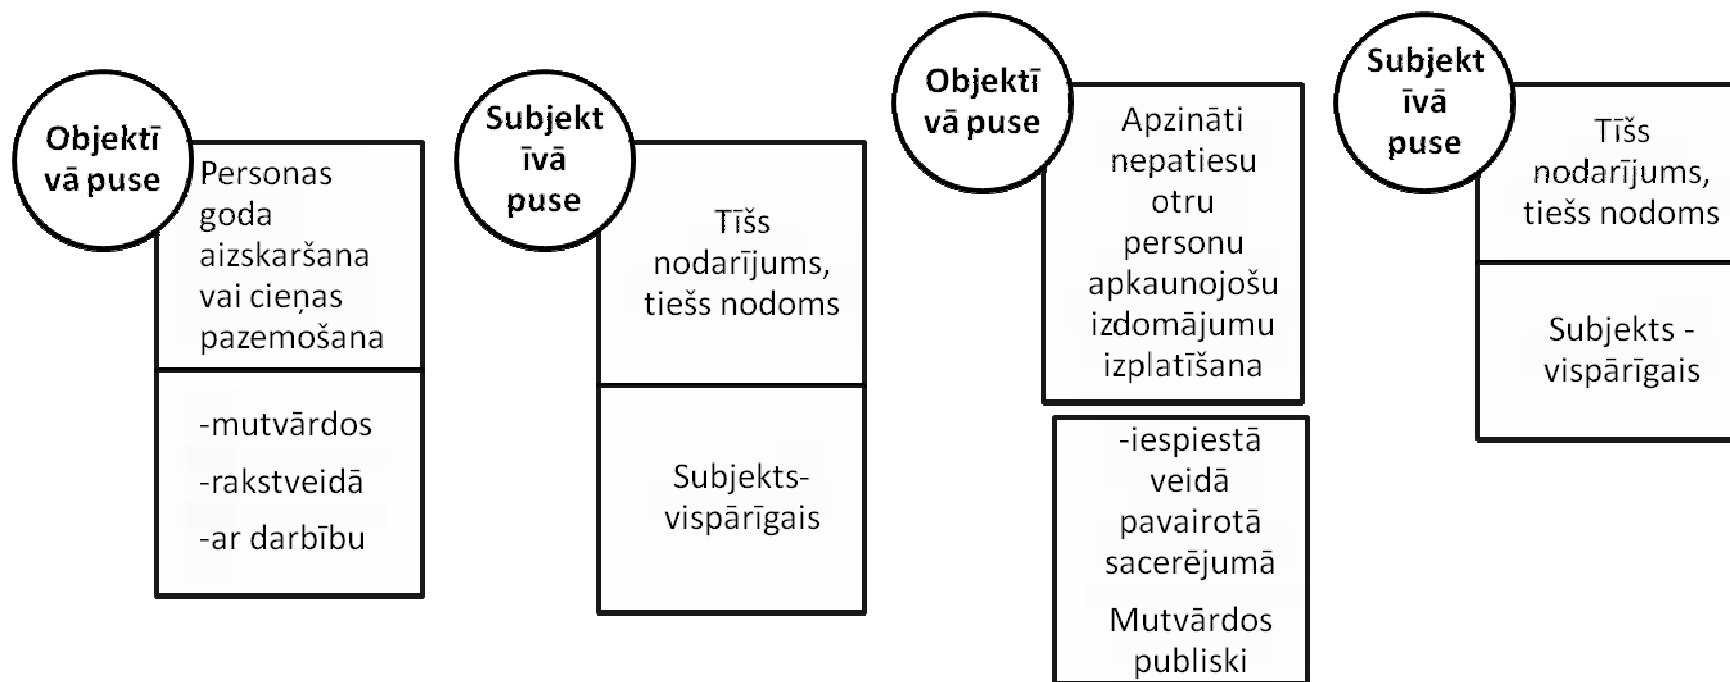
Objektī vā puse

Personas goda aizskaršana vai cieņas pazemošana

-mutvārdos

-rakstveidā

-ar darbību

Subjekt īvā puse

Tīšs nodarījums, tiešs nodoms

Subjekts-vispārīgais

Objektī vā puse

Apzināti nepatiesu otru personu apkaunojošu izdomājumu izplatīšana

-iespiestā veidā pavairotā sacerējumā

Mutvārdos publiski

Subjekt īvā puse

Tīšs nodarījums, tiešs nodoms

Subjekts - vispārīgais